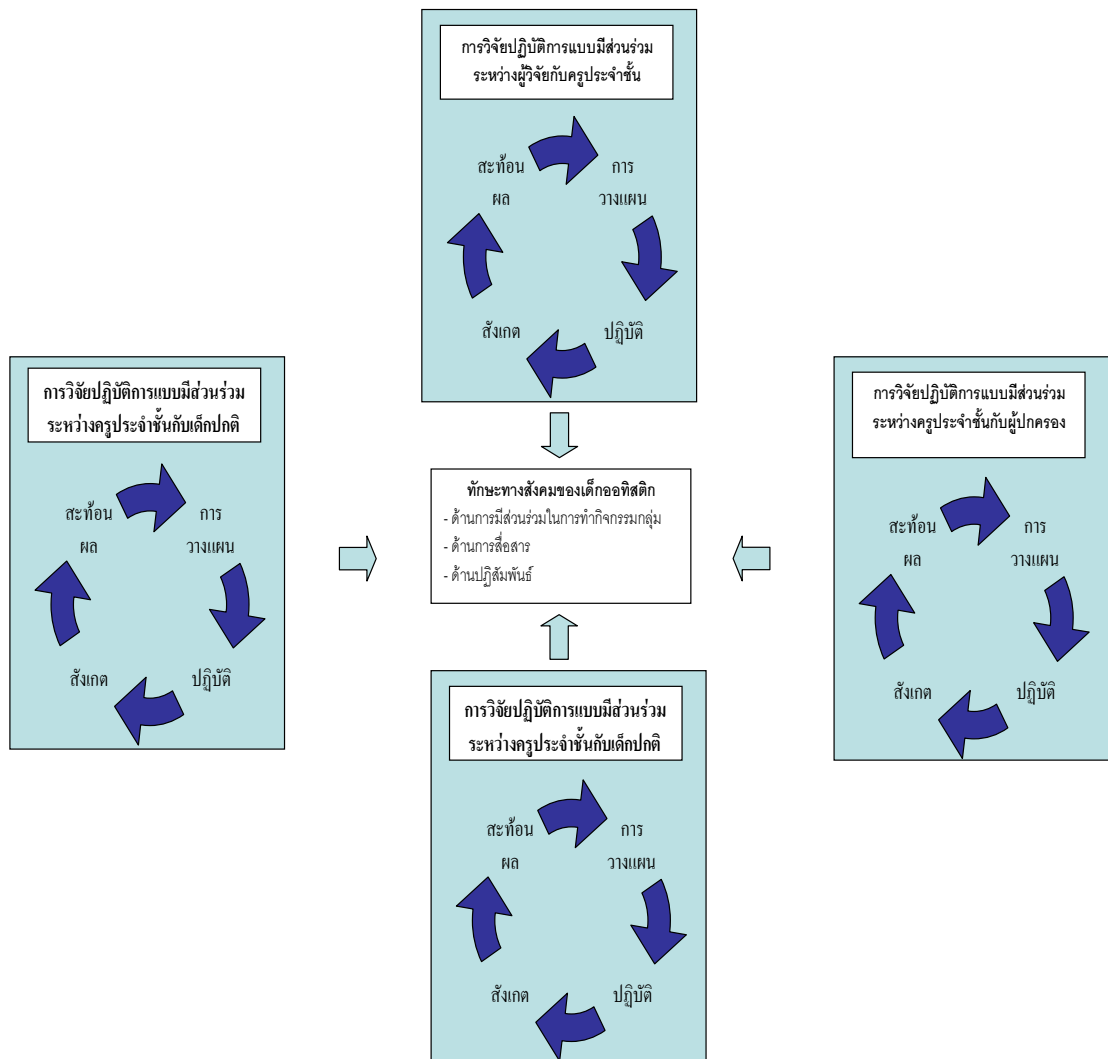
การวิจัยปฏิบัติการแบบมีส่วนร่วม
ระหว่างผู้วิจัยกับครูประจำชั้น

สะท้อน
ผล

การ
วางแผน

ปฏิบัติ

สังเกต

การวิจัยปฏิบัติการแบบมีส่วนร่วม
ระหว่างครูประจำชั้นกับเด็กปกติ

สะท้อน
ผล

การ
วางแผน

ปฏิบัติ

สังเกต

ทักษะทางสังคมของเด็กออทิสติก
- ด้านการมีส่วนร่วมในการทำกิจกรรมกลุ่ม
- ด้านการสื่อสาร
- ด้านปฏิสัมพันธ์

การวิจัยปฏิบัติการแบบมีส่วนร่วม
ระหว่างครูประจำชั้นกับผู้ปกครอง

สะท้อน
ผล

การ
วางแผน

ปฏิบัติ

สังเกต

การวิจัยปฏิบัติการแบบมีส่วนร่วม
ระหว่างครูประจำชั้นกับเด็กปกติ

สะท้อน
ผล

การ
วางแผน

ปฏิบัติ

สังเกต